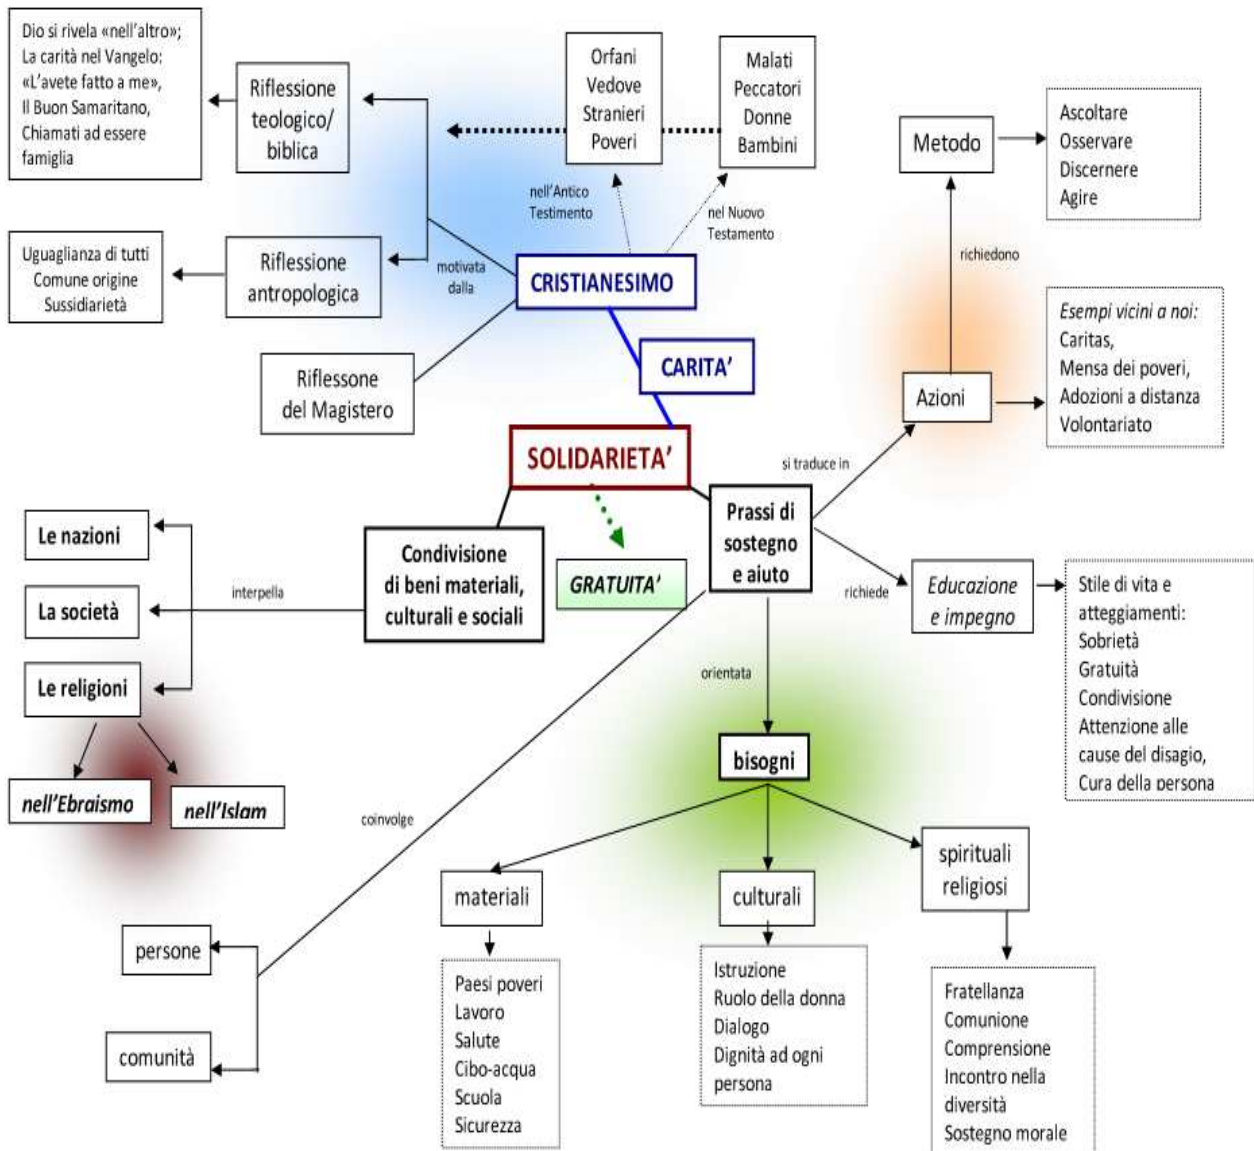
Dio si rivela «nell'altro»; La carità nel Vangelo: «L'avete fatto a me», Il Buon Samaritano, Chiamati ad essere famiglia

Riflessione teologico/ biblica

Orfani Vedove Stranieri Poveri

Malati Peccatori Donne Bambini

Metodo

Ascoltare Osservare Discernere Agire

nell'Antico Testamento

nel Nuovo Testamento

Uguaglianza di tutti Comune origine Sussidiarietà

Riflessione antropologica

motivata dalla

CRISTIANESIMO

richiedono

Esempi vicini a noi: Caritas, Mensa dei poveri, Adozioni a distanza Volontariato

Riflessone del Magistero

CARITA'

Azioni

SOLIDARIETA'

si traduce in

Le nazioni

Prassi di sostegno e aiuto

Condivisione di beni materiali, culturali e sociali

interpella

La società

GRATUITA'

richiede

Educazione e impegno

Stile di vita e atteggiamenti: Sobrietà Gratuità Condivisione Attenzione alle cause del disagio, Cura della persona

Le religioni

orientata

nell'Ebraismo

nell'Islam

bisogni

coinvolge

materiali

culturali

spirituali religiosi

persone

Paesi poveri Lavoro Salute Cibo-acqua Scuola Sicurezza

Istruzione Ruolo della donna Dialogo Dignità ad ogni persona

Fratellanza Comunione Comprensione Incontro nella diversità Sostegno morale

comunità